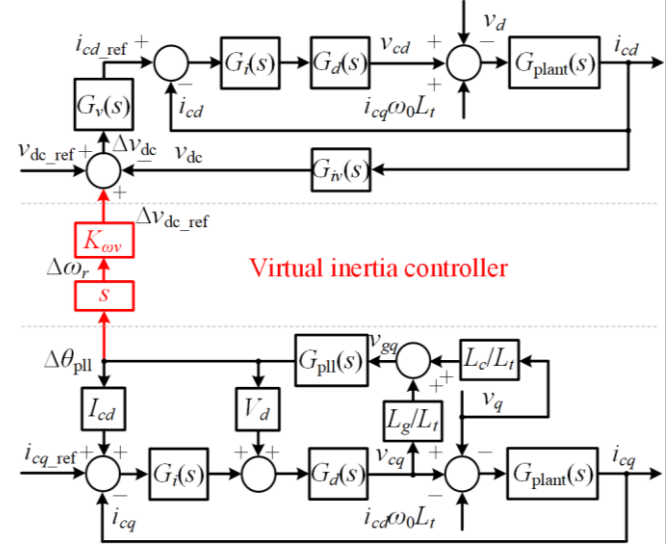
$v_d$
$i_{cd\_ref}$ +
$G_t(s)$
$G_d(s)$
$v_{cd}$
+
−
$G_{plant}(s)$
$i_{cd}$
−
$i_{cd}$
+
$i_{cq}\omega_0 L_t$
$G_v(s)$
$v_{dc\_ref}$ +
$\Delta v_{dc}$
−
$v_{dc}$
$G_{tv}(s)$
+
$\Delta v_{dc\_ref}$
$K_{\omega v}$
$\Delta\omega_r$
Virtual inertia controller
$s$
$\Delta\theta_{pll}$
$G_{pll}(s)$
$v_{gq}$
$L_c/L_t$
+ +
$I_{cd}$
$V_d$
$L_g/L_t$
$v_q$
$i_{cq\_ref}$ + +
$G_t(s)$
+ +
$G_d(s)$
$v_{cq}$
+
−
$G_{plant}(s)$
$i_{cq}$
−
$i_{cq}$
$i_{cd}\omega_0 L_t$